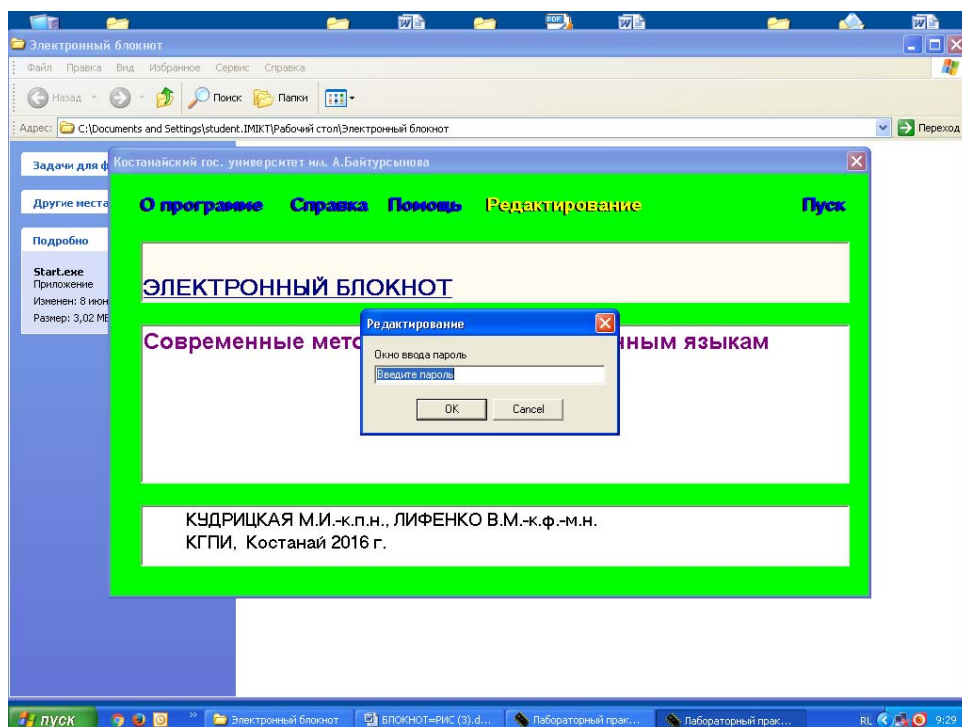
Электронный блокнот

Файл Правка Вид Избранное Сервис Справка

Назад Поиск Папки

Адрес: C:\Documents and Settings\student.IMIKT\Рабочий стол\Электронный блокнот

Переход

Задачи для ф

Другие места

Подробно

Start.exe
Приложение
Изменен: 8 июн
Размер: 3,02 МБ

Костанайский гос. университет им. А.Байтурсынова

О программе Справка Помощь Редактирование Пуск

ЭЛЕКТРОННЫЙ БЛОКНОТ

Современные мето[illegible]нным языкам

Редактирование

Окно ввода пароль

Введите пароль

OK Cancel

КУДРИЦКАЯ М.И.-к.п.н., ЛИФЕНКО В.М.-к.ф.-м.н.
КГПИ, Костанай 2016 г.

пуск Электронный блокнот БЛОКНОТ=РИС (3).d... Лабораторный прак... Лабораторный прак... RL 9:29